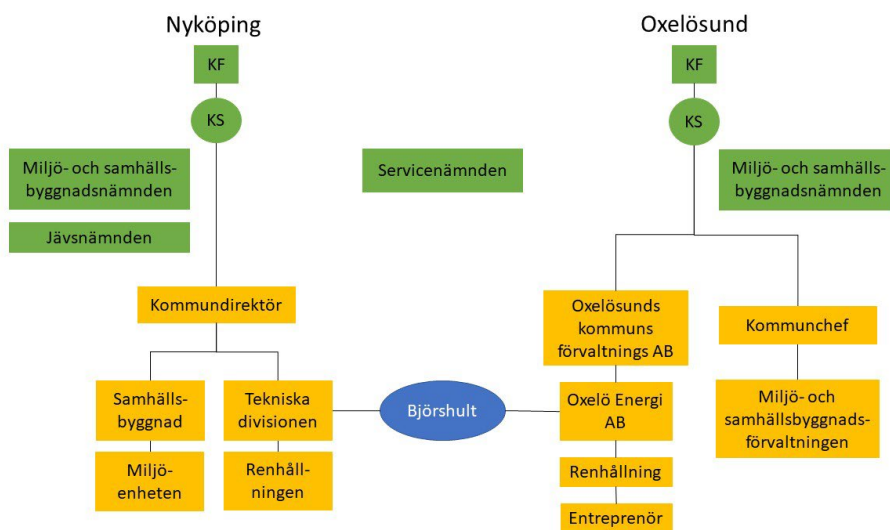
Nyköping

KF

KS

Miljö- och samhällsbyggnadsnämnden

Jävsnämnden

Kommundirektör

Samhällsbyggnad

Miljöenheten

Tekniska divisionen

Renhållningen

Servicenämnden

Björshult

Oxelösund

KF

KS

Miljö- och samhällsbyggnadsnämnden

Oxelösunds kommuns förvaltnings AB

Oxelö Energi AB

Renhållning

Entreprenör

Kommunchef

Miljö- och samhällsbyggnadsförvaltningen